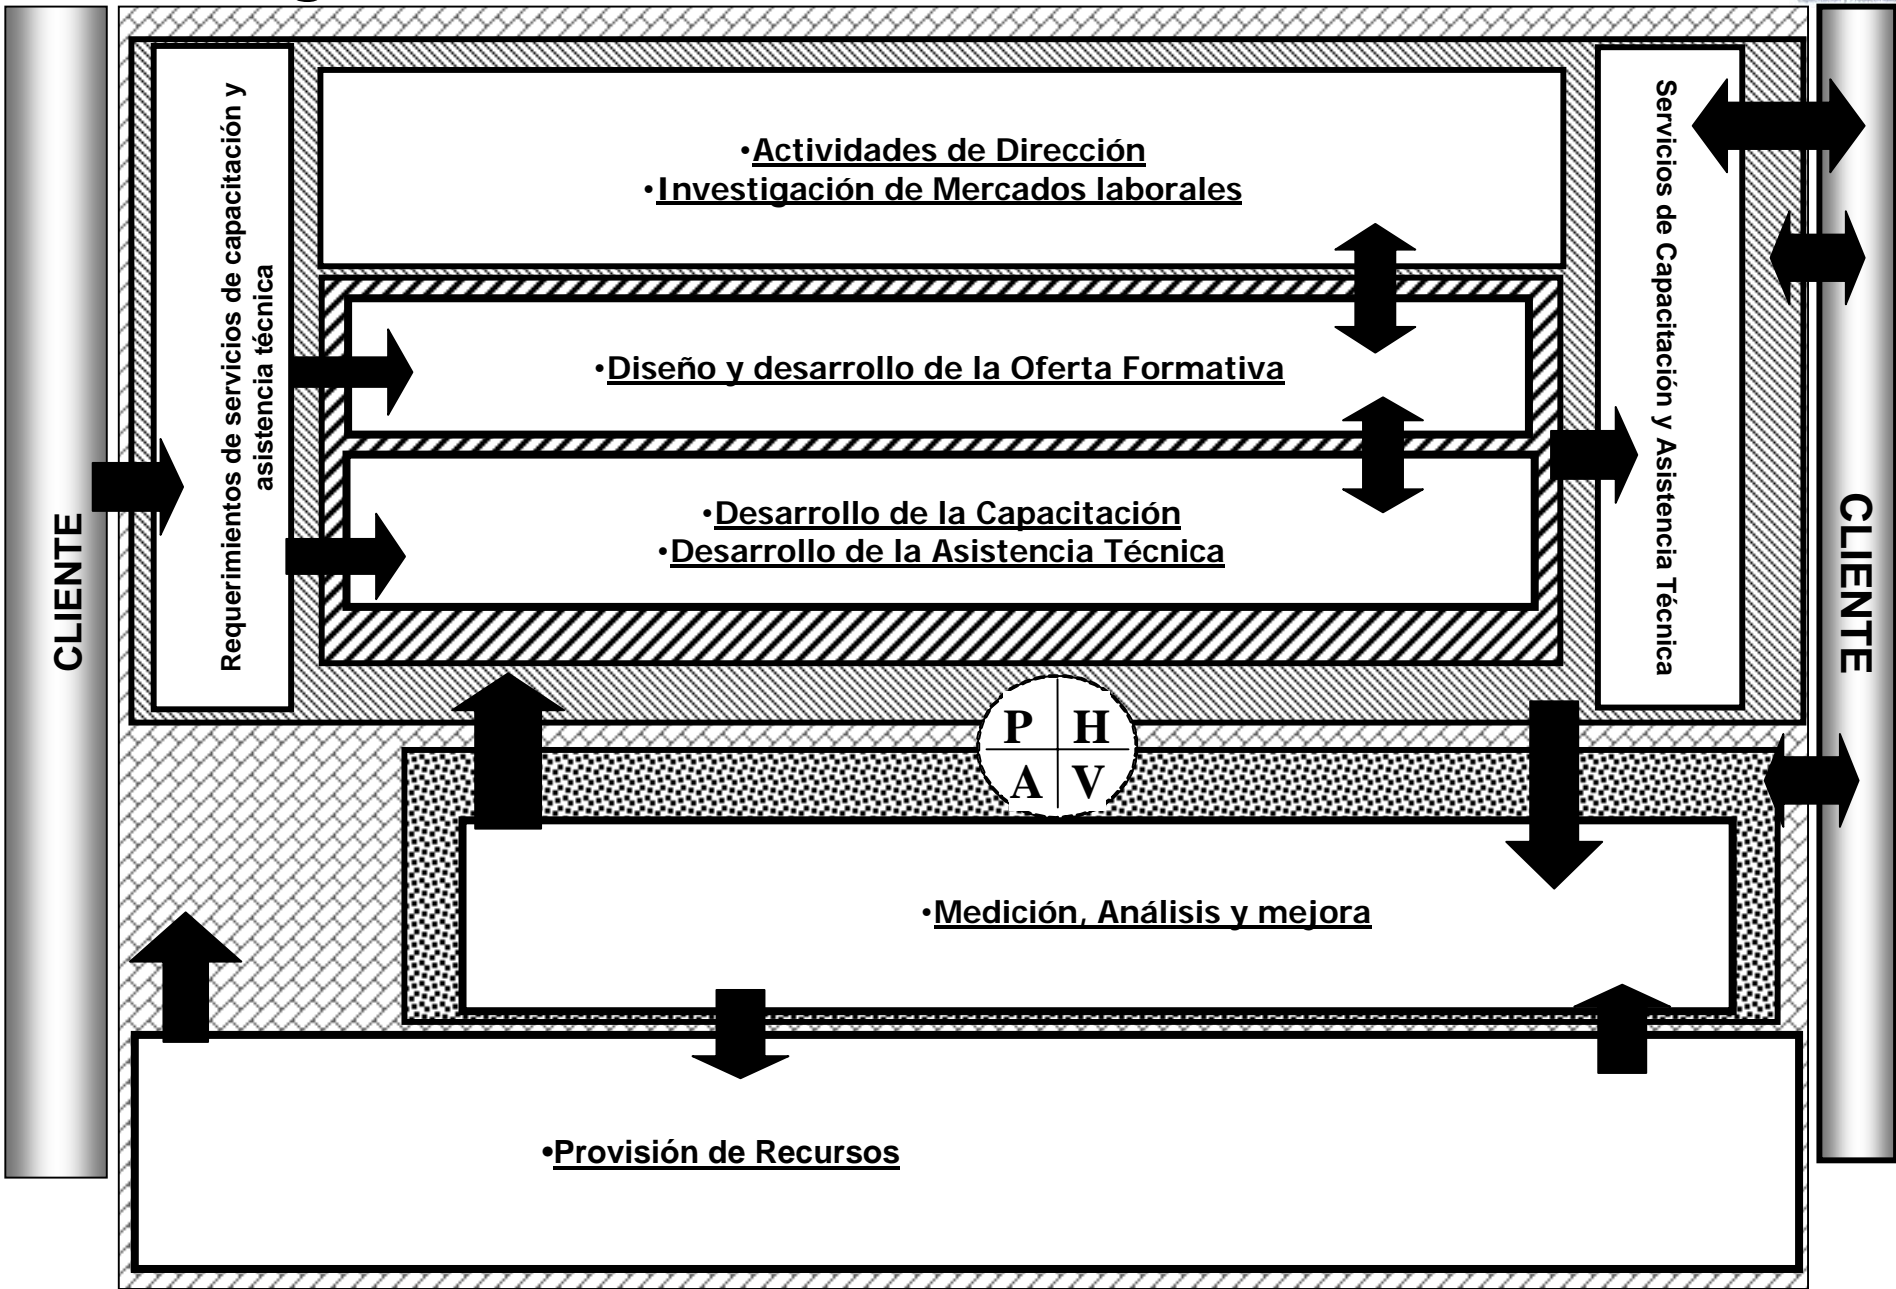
CLIENTE

Requerimientos de servicios de capacitación y asistencia técnica

•Actividades de Dirección
•Investigación de Mercados laborales

•Diseño y desarrollo de la Oferta Formativa

•Desarrollo de la Capacitación
•Desarrollo de la Asistencia Técnica

Servicios de Capacitación y Asistencia Técnica

CLIENTE

P H
A V

•Medición, Análisis y mejora

•Provisión de Recursos